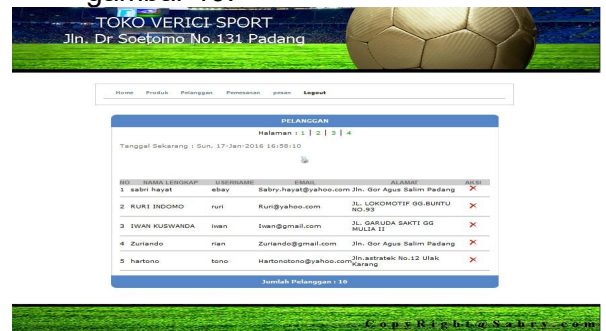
TOKO VERICI SPORT
Jln. Dr Soetomo No.131 Padang

Home Produk Pelanggan Pemesanan pesan Logout

PELANGGAN

Halaman : 1 | 2 | 3 | 4

Tanggal Sekarang : Sun, 17-Jan-2016 16:58:10

| NO | NAMA LENGKAP | USERNAME | EMAIL | ALAMAT | AKSI |
|---|---|---|---|---|---|
| 1 | sabri hayat | ebay | Sabry.hayat@yahoo.com | Jln. Gor Agus Salim Padang | ✕ |
| 2 | RURI INDOMO | ruri | Ruri@yahoo.com | JL. LOKOMOTIF GG.BUNTU NO.93 | ✕ |
| 3 | IWAN KUSWANDA | iwan | Iwan@gmail.com | JL. GARUDA SAKTI GG MULIA II | ✕ |
| 4 | Zuriando | rian | Zuriando@gmail.com | Jln. Gor Agus Salim Padang | ✕ |
| 5 | hartono | tono | Hartonotono@yahoo.com | Jln.astratek No.12 Ulak Karang | ✕ |

Jumlah Pelanggan : 16

CopyRight@Sabry.com